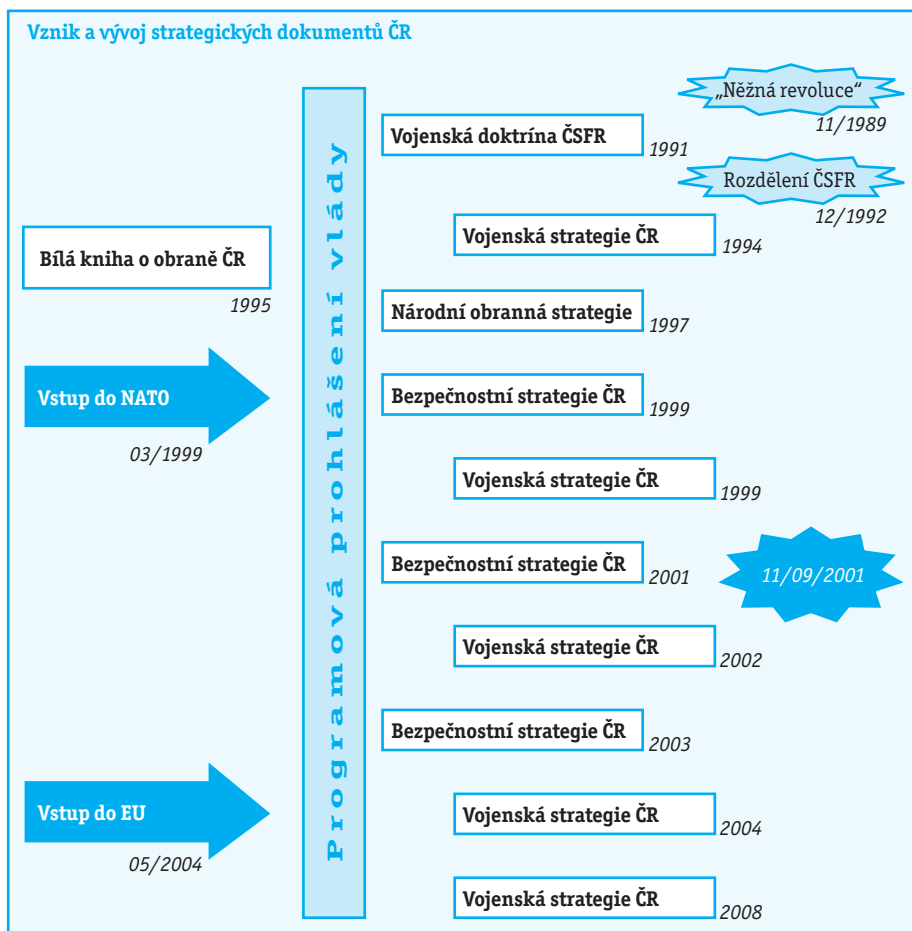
Vznik a vývoj strategických dokumentů ČR

„Něžná revoluce“
11/1989

Vojenská doktrína ČSFR
1991

Rozdělení ČSFR
12/1992

Vojenská strategie ČR
1994

Bílá kniha o obraně ČR
1995

Národní obranná strategie
1997

Vstup do NATO
03/1999

Bezpečnostní strategie ČR
1999

Vojenská strategie ČR
1999

Bezpečnostní strategie ČR
2001

11/09/2001

Vojenská strategie ČR
2002

Bezpečnostní strategie ČR
2003

Vstup do EU
05/2004

Vojenská strategie ČR
2004

Vojenská strategie ČR
2008

Programová prohlášení vlády